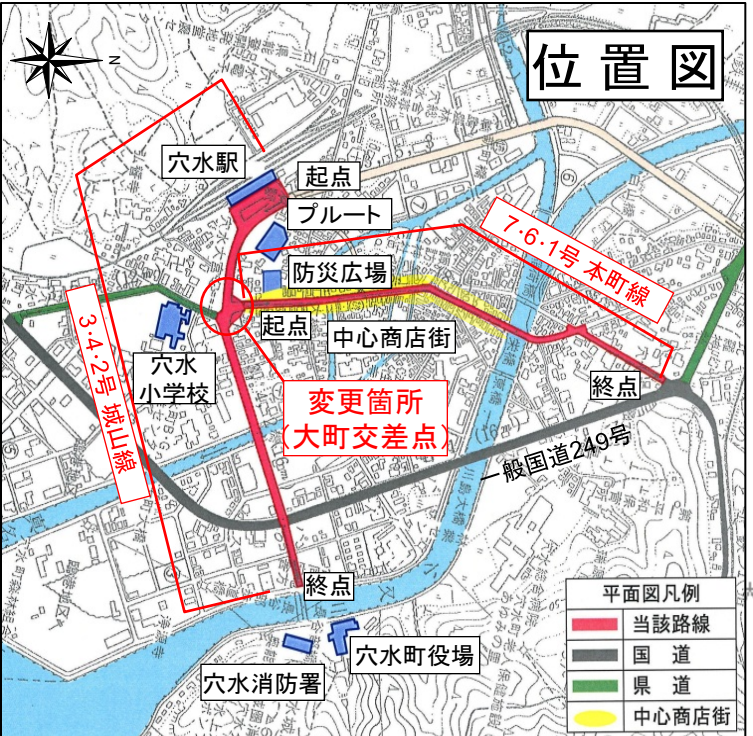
位置図

N

穴水駅

起点

プルート

防災広場

7·6·1号 本町線

起点

中心商店街

3·4·2号 城山線

穴水
小学校

変更箇所
(大町交差点)

終点

一般国道249号

終点

平面図凡例

当該路線

国道

県道

中心商店街

穴水町役場

穴水消防署